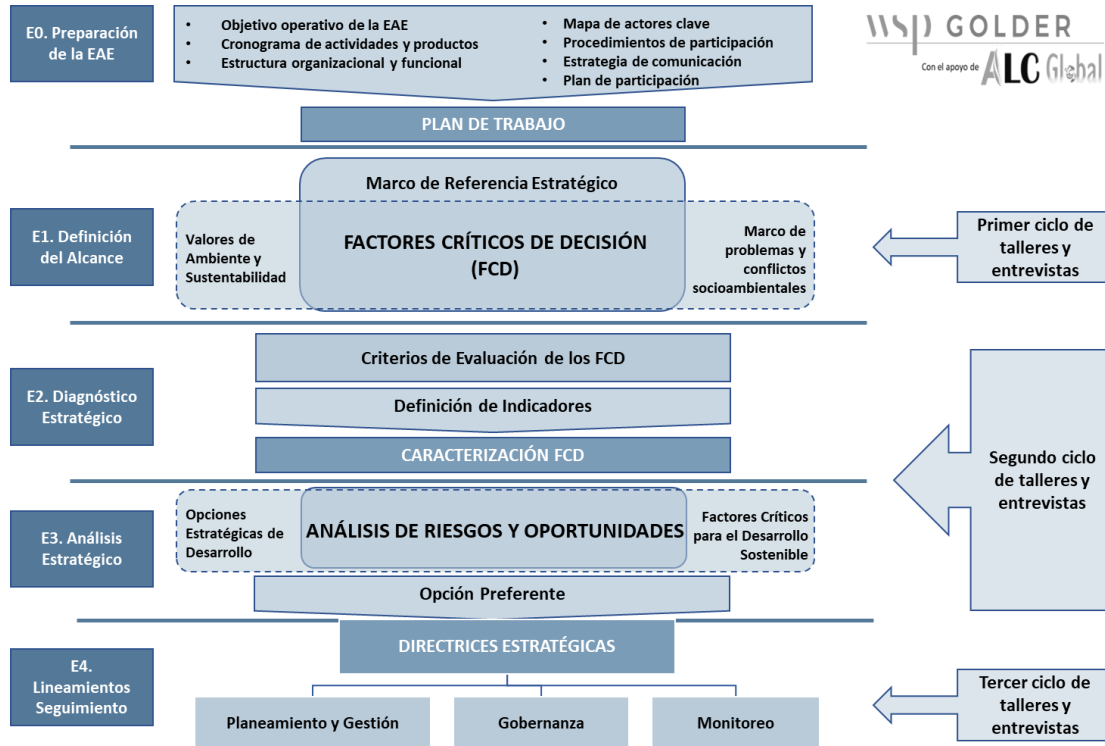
E0. Preparación de la EAE

- Objetivo operativo de la EAE
- Cronograma de actividades y productos
- Estructura organizacional y funcional
- Mapa de actores clave
- Procedimientos de participación
- Estrategia de comunicación
- Plan de participación

WSP GOLDER
Con el apoyo de ALC Global

PLAN DE TRABAJO

E1. Definición del Alcance

Marco de Referencia Estratégico

Valores de Ambiente y Sustentabilidad

FACTORES CRÍTICOS DE DECISIÓN (FCD)

Marco de problemas y conflictos socioambientales

Primer ciclo de talleres y entrevistas

E2. Diagnóstico Estratégico

Criterios de Evaluación de los FCD

Definición de Indicadores

CARACTERIZACIÓN FCD

Segundo ciclo de talleres y entrevistas

E3. Análisis Estratégico

Opciones Estratégicas de Desarrollo

ANÁLISIS DE RIESGOS Y OPORTUNIDADES

Factores Críticos para el Desarrollo Sostenible

Opción Preferente

E4. Lineamientos Seguimiento

DIRECTRICES ESTRATÉGICAS

Planeamiento y Gestión

Gobernanza

Monitoreo

Tercer ciclo de talleres y entrevistas